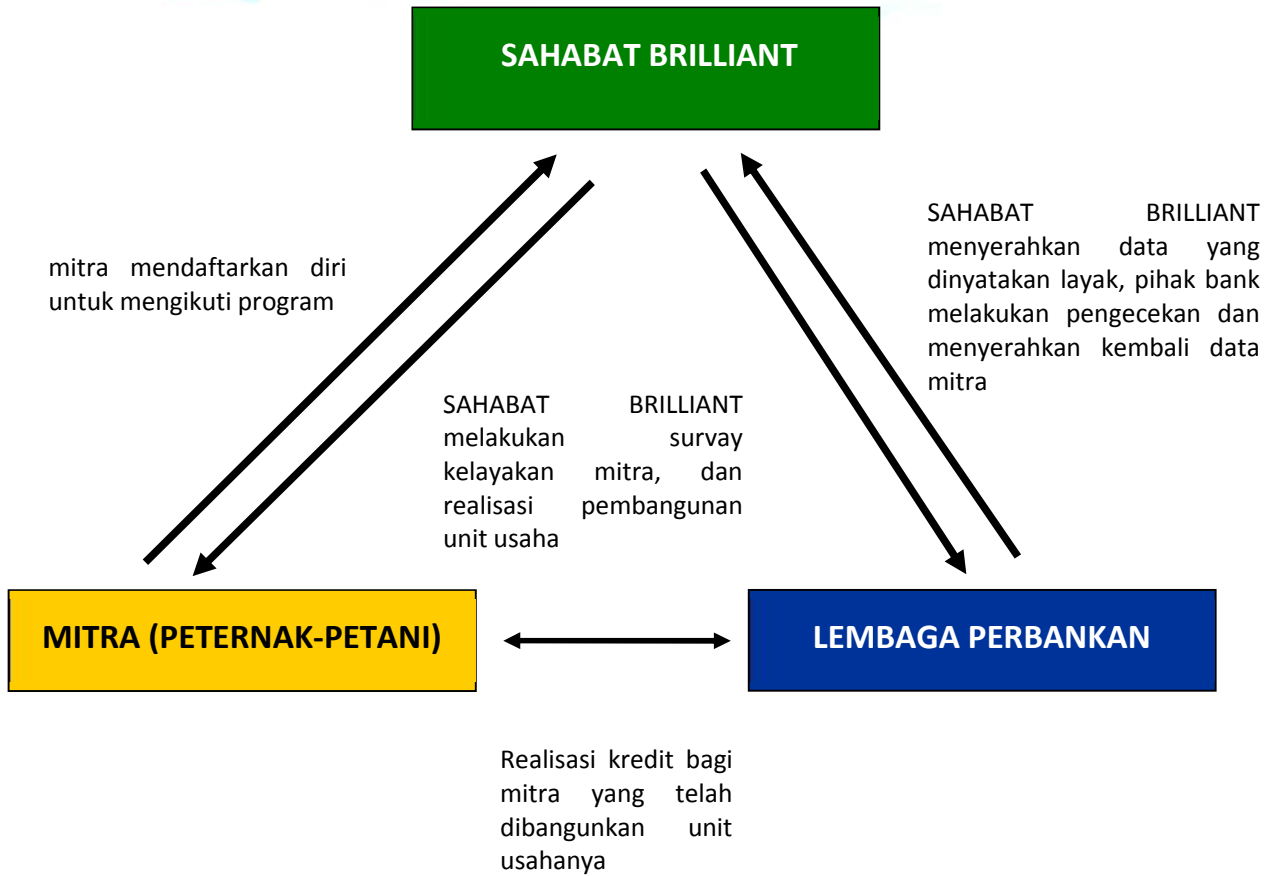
SAHABAT BRILLIANT

mitra mendaftarkan diri untuk mengikuti program

SAHABAT BRILLIANT menyerahkan data yang dinyatakan layak, pihak bank melakukan pengecekan dan menyerahkan kembali data mitra

SAHABAT BRILLIANT melakukan survay kelayakan mitra, dan realisasi pembangunan unit usaha

MITRA (PETERNAK-PETANI)

LEMBAGA PERBANKAN

Realisasi kredit bagi mitra yang telah dibangunkan unit usahanya